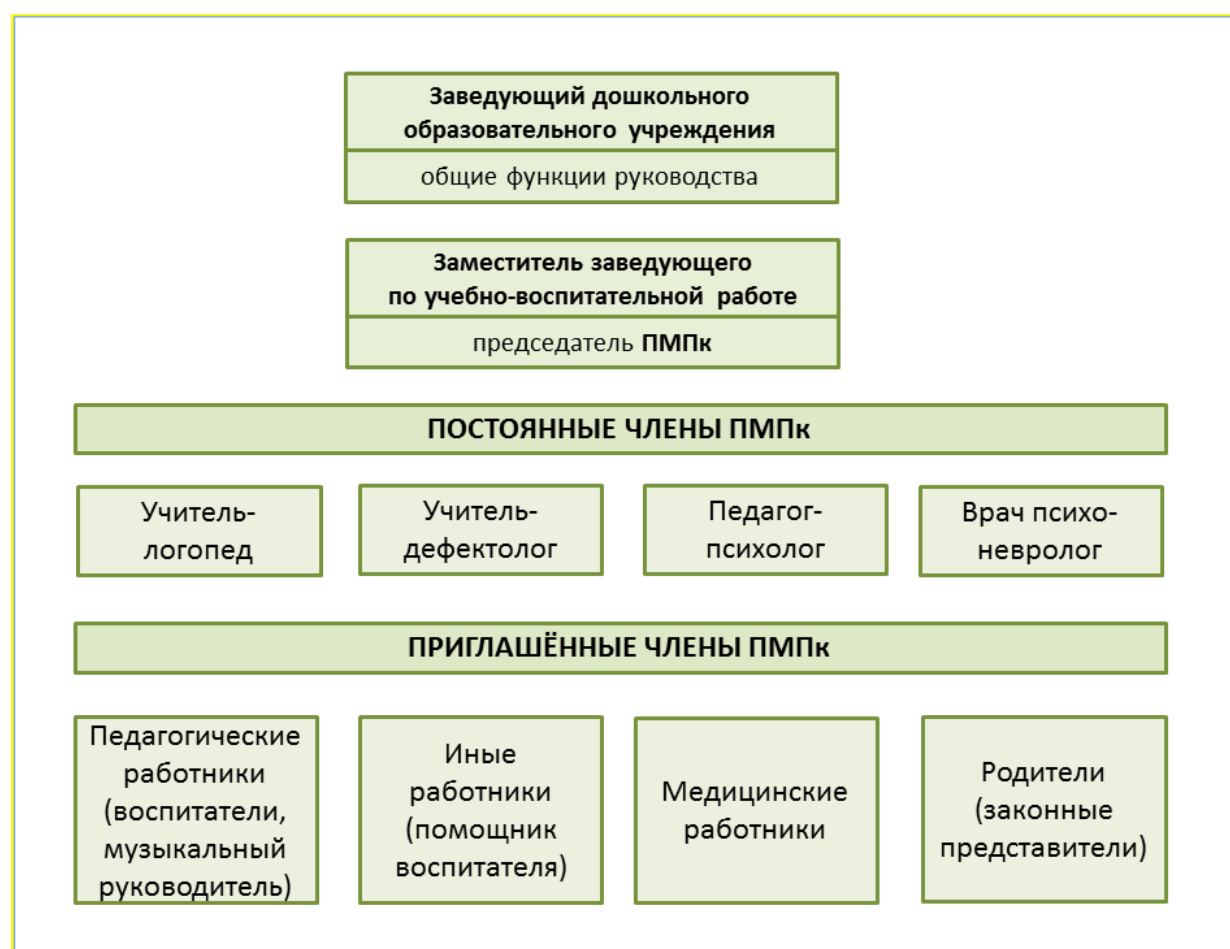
Заведующий дошкольного образовательного учреждения

общие функции руководства

Заместитель заведующего по учебно-воспитательной работе

председатель ПМПк

ПОСТОЯННЫЕ ЧЛЕНЫ ПМПк

Учитель-логопед

Учитель-дефектолог

Педагог-психолог

Врач психо-невролог

ПРИГЛАШЁННЫЕ ЧЛЕНЫ ПМПк

Педагогические работники (воспитатели, музыкальный руководитель)

Иные работники (помощник воспитателя)

Медицинские работники

Родители (законные представители)